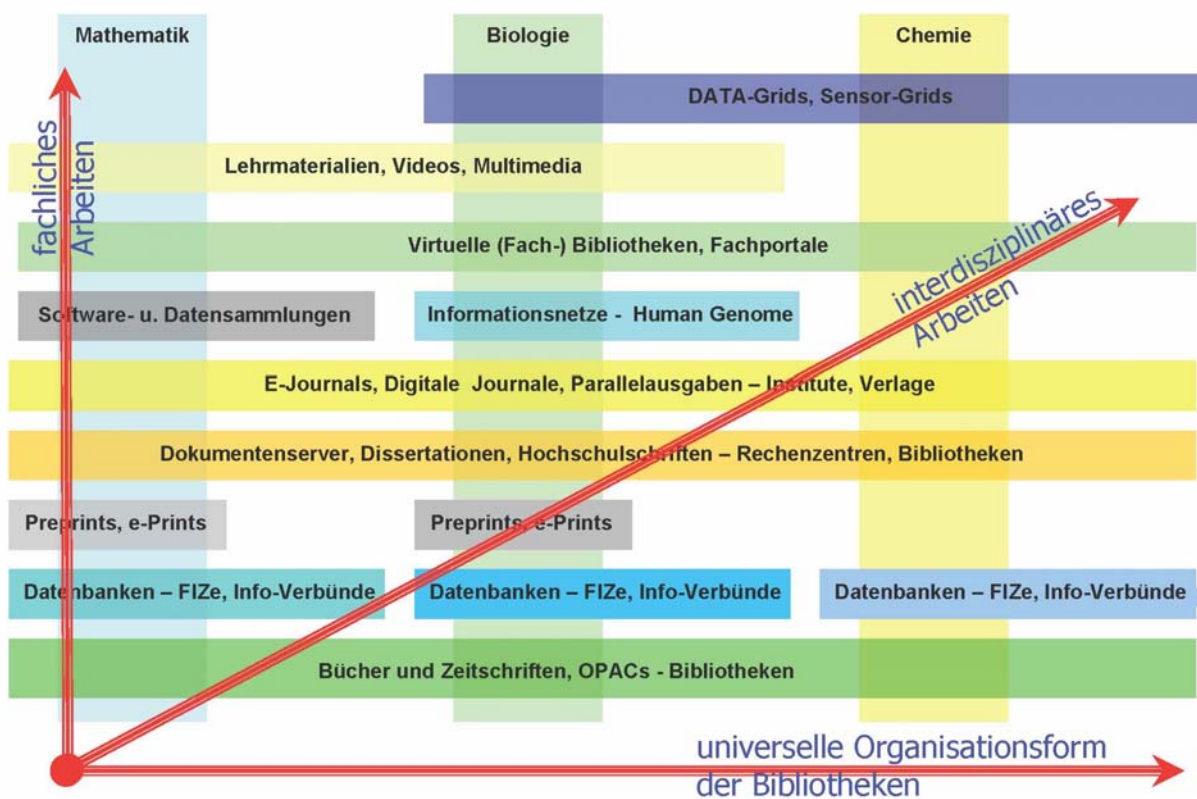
Mathematik

Biologie

Chemie

fachliches Arbeiten

DATA-Grids, Sensor-Grids

Lehrmaterialien, Videos, Multimedia

Virtuelle (Fach-) Bibliotheken, Fachportale

interdisziplinäres Arbeiten

Software- u. Datensammlungen

Informationsnetze - Human Genome

E-Journals, Digitale Journale, Parallelausgaben – Institute, Verlage

Dokumentenserver, Dissertationen, Hochschulschriften – Rechenzentren, Bibliotheken

Preprints, e-Prints

Preprints, e-Prints

Datenbanken – FIZe, Info-Verbünde

Datenbanken – FIZe, Info-Verbünde

Datenbanken – FIZe, Info-Verbünde

Bücher und Zeitschriften, OPACs - Bibliotheken

universelle Organisationsform der Bibliotheken